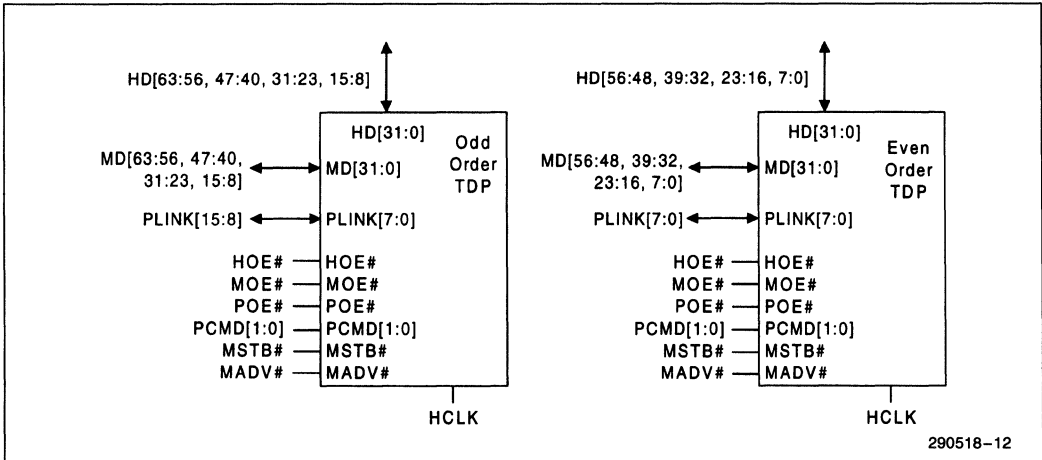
HD[63:56, 47:40, 31:23, 15:8]

HD[31:0]

Odd Order TDP

MD[63:56, 47:40, 31:23, 15:8]

MD[31:0]

PLINK[15:8]

PLINK[7:0]

HOE# HOE#
MOE# MOE#
POE# POE#
PCMD[1:0] PCMD[1:0]
MSTB# MSTB#
MADV# MADV#

HCLK

HD[56:48, 39:32, 23:16, 7:0]

HD[31:0]

Even Order TDP

MD[56:48, 39:32, 23:16, 7:0]

MD[31:0]

PLINK[7:0]

PLINK[7:0]

HOE# HOE#
MOE# MOE#
POE# POE#
PCMD[1:0] PCMD[1:0]
MSTB# MSTB#
MADV# MADV#

HCLK

290518–12